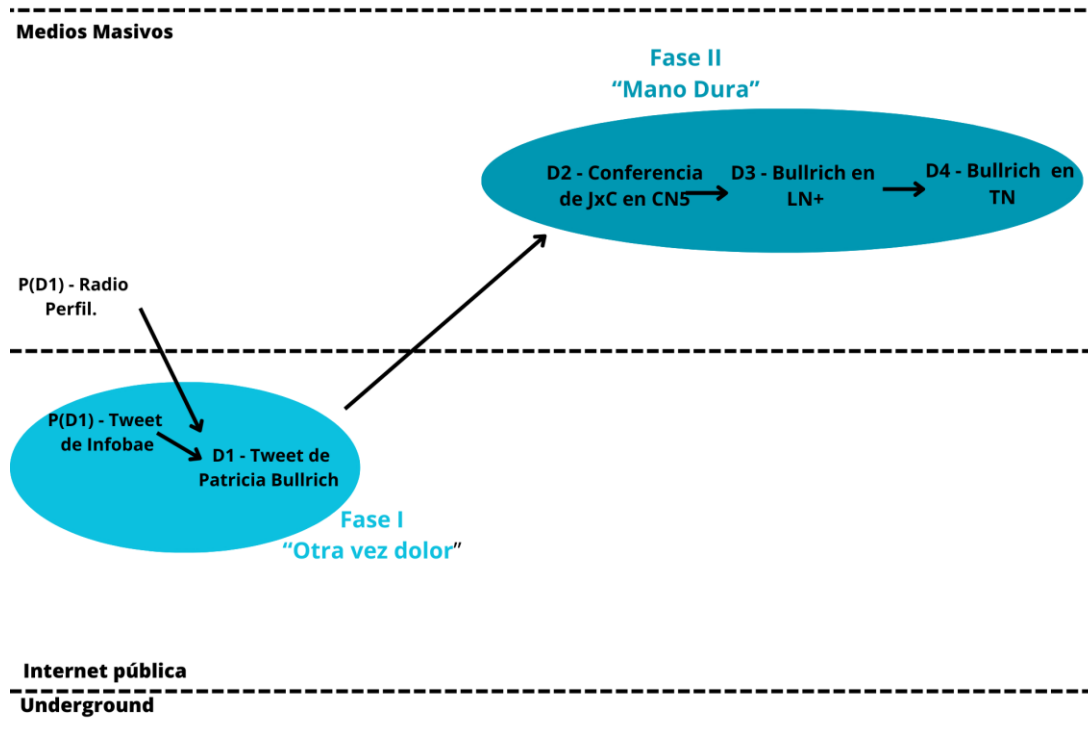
Medios Masivos

Fase II
“Mano Dura”

D2 - Conferencia de JxC en CN5

D3 - Bullrich en LN+

D4 - Bullrich en TN

P(D1) - Radio Perfil.

P(D1) - Tweet de Infobae

D1 - Tweet de Patricia Bullrich

Fase I
“Otra vez dolor”

Internet pública

Underground